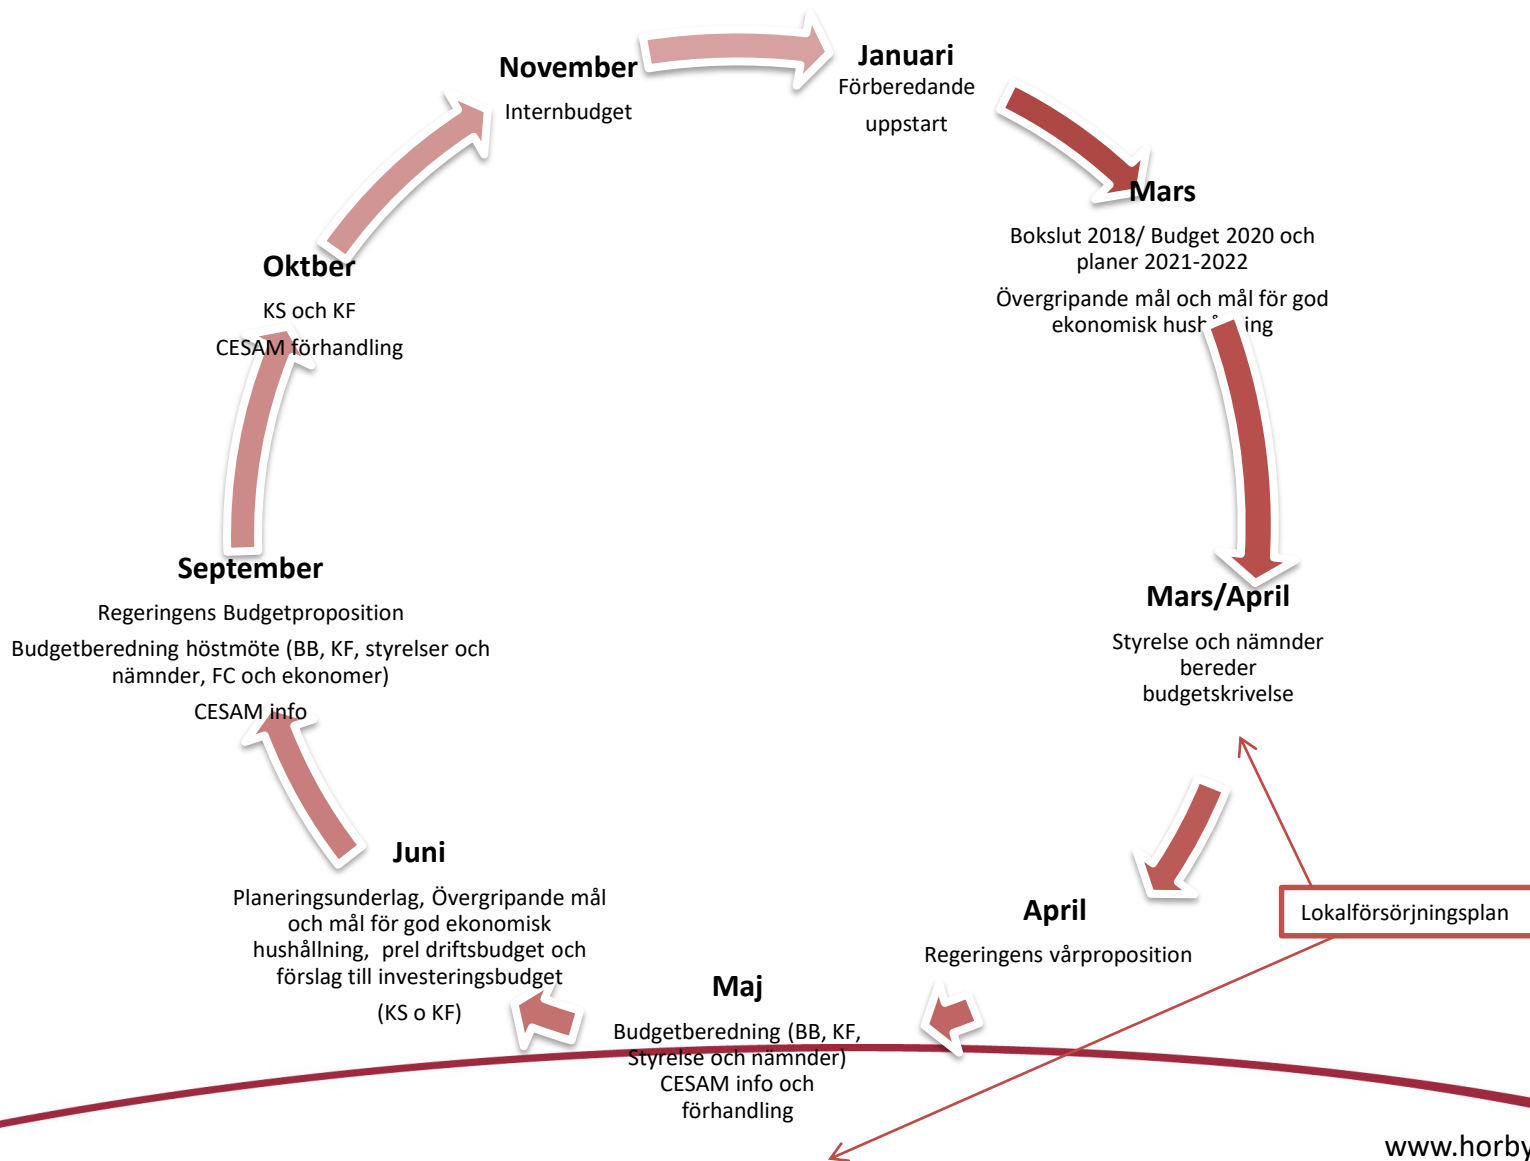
November
Internbudget

Januari
Förberedande
uppstart

Mars
Bokslut 2018/ Budget 2020 och planer 2021-2022
Övergripande mål och mål för god ekonomisk hush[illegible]ing

Mars/April
Styrelse och nämnder bereder budgetskrivelse

April
Regeringens vårproposition

Maj
Budgetberedning (BB, KF, Styrelse och nämnder)
CESAM info och förhandling

Juni
Planeringsunderlag, Övergripande mål och mål för god ekonomisk hushållning, prel driftsbudget och förslag till investeringsbudget
(KS o KF)

September
Regeringens Budgetproposition
Budgetberedning höstmöte (BB, KF, styrelser och nämnder, FC och ekonomer)
CESAM info

Oktber
KS och KF
CESAM förhandling

Lokalförsörjningsplan

www.horby